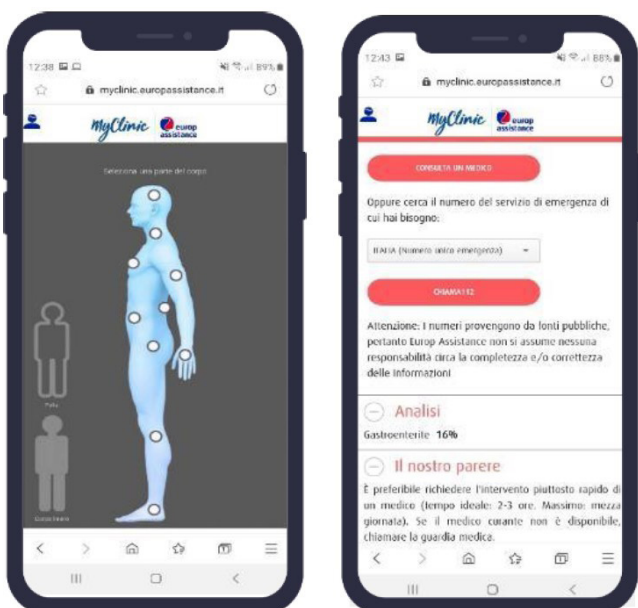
12:38 89%

myclinic.europassistance.it

MyClinic europ assistance

Seleziona una parte del corpo

Fula

Scuola Intero

12:43 88%

myclinic.europassistance.it

MyClinic europ assistance

CONSULTA UN MEDICO

Oppure cerca il numero del servizio di emergenza di cui hai bisogno:

ITALIA (Numero unico emergenza)

CHIAMA 112

Attenzione: I numeri provengono da fonti pubbliche, pertanto Europ Assistance non si assume nessuna responsabilità circa la completezza e/o correttezza delle informazioni

Analisi

Gastroenterite 16%

Il nostro parere

È preferibile richiedere l'intervento piuttosto rapido di un medico (tempo ideale: 2-3 ore. Massimo: mezza giornata). Se il medico curante non è disponibile, chiamare la guardia medica.